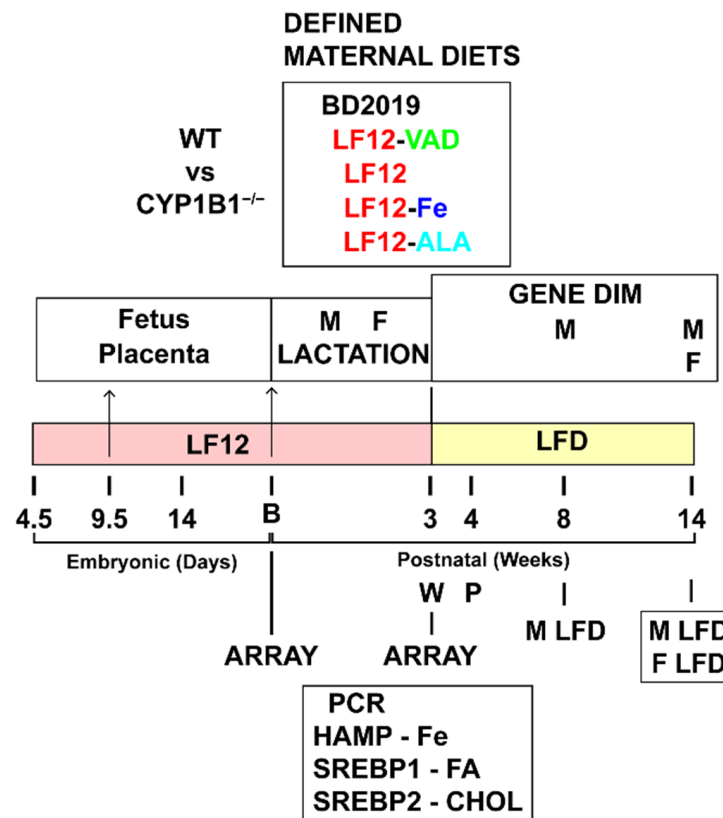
DEFINED MATERNAL DIETS

WT
vs
CYP1B1$^{-/-}$

BD2019
LF12-VAD
LF12
LF12-Fe
LF12-ALA

Fetus
Placenta

M F
LACTATION

GENE DIM
M
M
F

LF12

LFD

4.5 9.5 14 B 3 4 8 14

Embryonic (Days)

Postnatal (Weeks)

W P

ARRAY

ARRAY

M LFD

M LFD
F LFD

PCR
HAMP - Fe
SREBP1 - FA
SREBP2 - CHOL